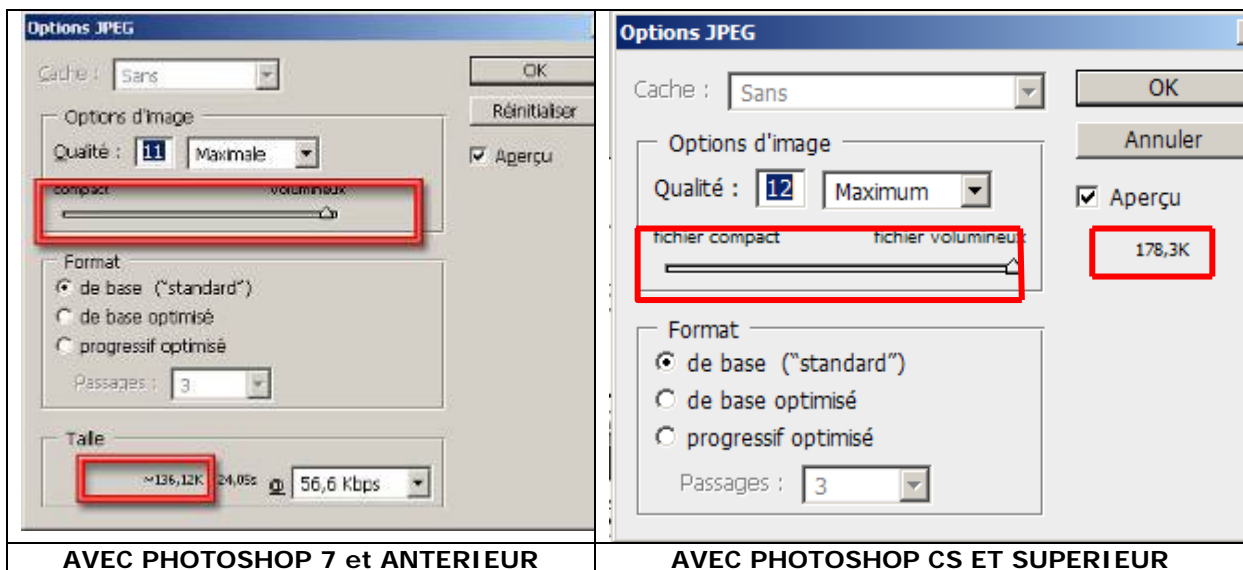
| Options JPEG | Options JPEG |
|---|---|
| Cache : Sans<br>OK<br>Réinitialiser<br>Aperçu<br>Options d'image<br>Qualité : 11 Maximale<br>compact volumineux<br>Format<br>de base ("standard")<br>de base optimisé<br>progressif optimisé<br>Passages : 3<br>Taille<br>~136,12K 24,05s 56,6 Kbps | Cache : Sans<br>OK<br>Annuler<br>Aperçu<br>178,3K<br>Options d'image<br>Qualité : 12 Maximum<br>fichier compact fichier volumineux<br>Format<br>de base ("standard")<br>de base optimisé<br>progressif optimisé<br>Passages : 3 |
| **AVEC PHOTOSHOP 7 et ANTERIEUR** | **AVEC PHOTOSHOP CS ET SUPERIEUR** |